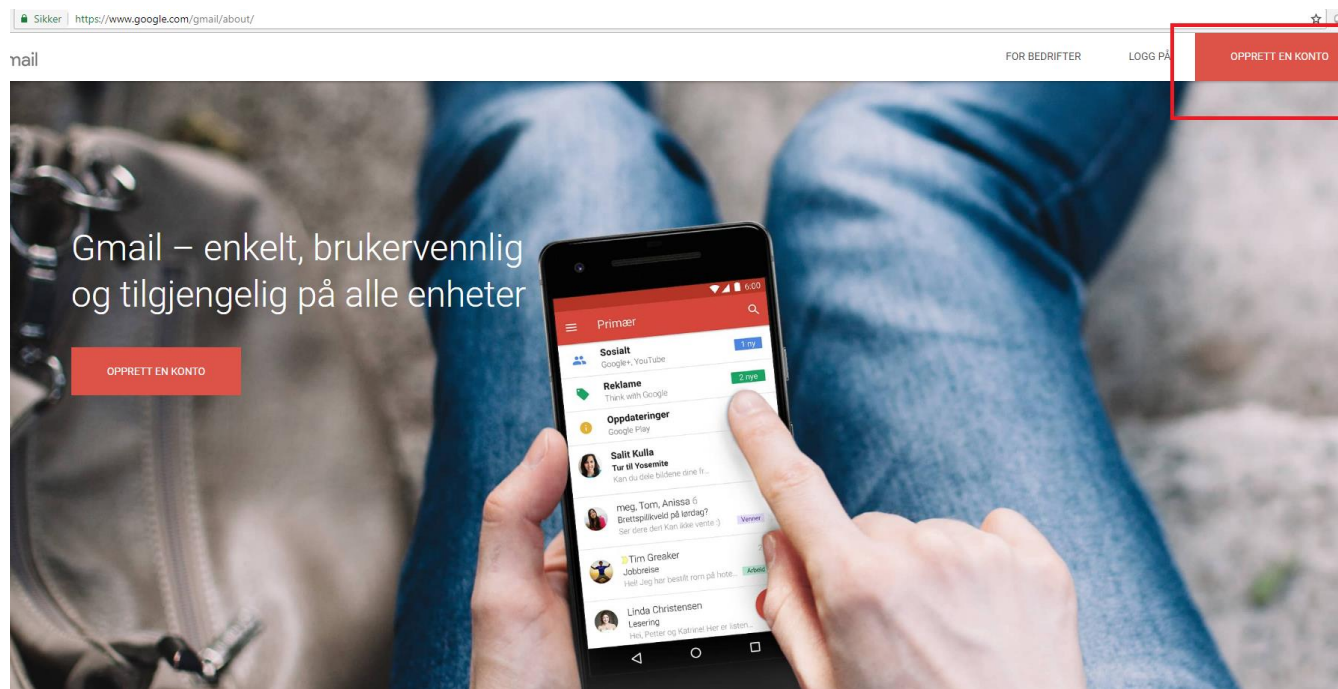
Sikker | https://www.google.com/gmail/about/

nail

FOR BEDRIFTER

LOGG PÅ

OPPRETT EN KONTO

Gmail – enkelt, brukervennlig og tilgjengelig på alle enheter

OPPRETT EN KONTO

6:00

Primær

Sosialt
Google+, YouTube
1 ny

Reklame
Think with Google
2 nye

Oppdateringer
Google Play

Salit Kulla
Tur til Yosemite
Kan du dele bildene fine fr...

meg, Tom, Anissa 6
Brettspillkveld på lørdag?
Ser dere det! Kan ikke vente 3
Venner

Tim Greaker
Jobbreise
Hei! Jeg har bestilt rom på hote...
Arbeid

Linda Christensen
Lesering
Hei, Petter og Katrine! Her er listen...